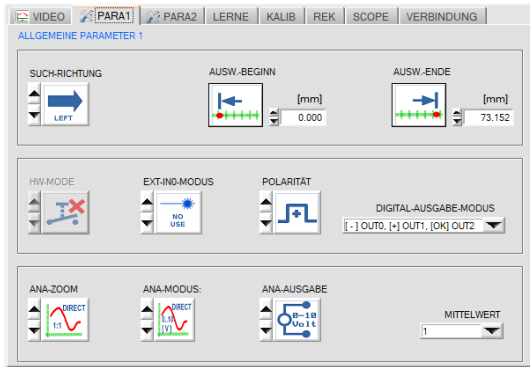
VIDEO PARA1 PARA2 LERNE KALIB REK SCOPE VERBINDUNG

ALLGEMEINE PARAMETER 1

SUCH-RICHTUNG
LEFT

AUSW.-BEGINN
[mm]
0.000

AUSW.-ENDE
[mm]
73.152

HW-MODE

EXT-IN0-MODUS
NO USE

POLARITÄT

DIGITAL-AUSGABE-MODUS
[ - ] OUT0, [+] OUT1, [OK] OUT2

ANA-ZOOM
DIRECT
1:1

ANA-MODUS:
DIRECT
0..10 [V]

ANA-AUSGABE
0-10 Volt

MITTELWERT
1